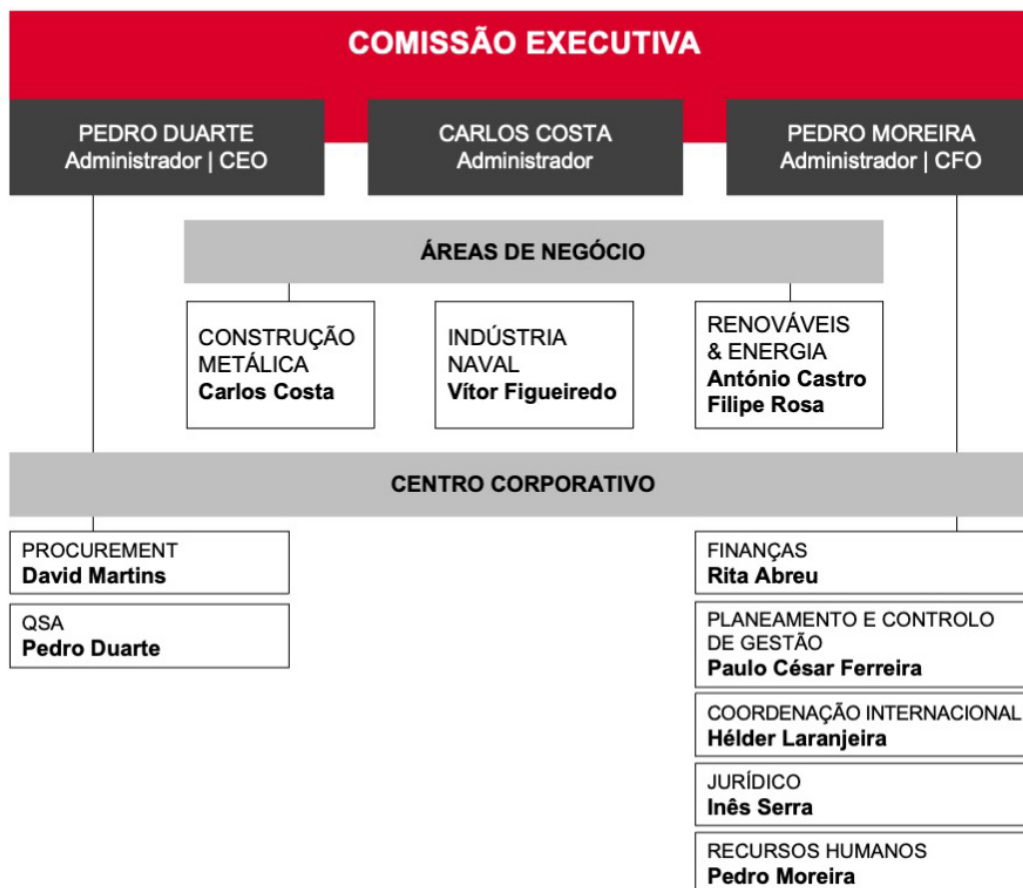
COMISSÃO EXECUTIVA

PEDRO DUARTE
Administrador | CEO

CARLOS COSTA
Administrador

PEDRO MOREIRA
Administrador | CFO

ÁREAS DE NEGÓCIO

CONSTRUÇÃO METÁLICA
Carlos Costa

INDÚSTRIA NAVAL
Vítor Figueiredo

RENOVÁVEIS & ENERGIA
António Castro
Filipe Rosa

CENTRO CORPORATIVO

PROCUREMENT
David Martins

QSA
Pedro Duarte

FINANÇAS
Rita Abreu

PLANEAMENTO E CONTROLO DE GESTÃO
Paulo César Ferreira

COORDENAÇÃO INTERNACIONAL
Hélder Laranjeira

JURÍDICO
Inês Serra

RECURSOS HUMANOS
Pedro Moreira